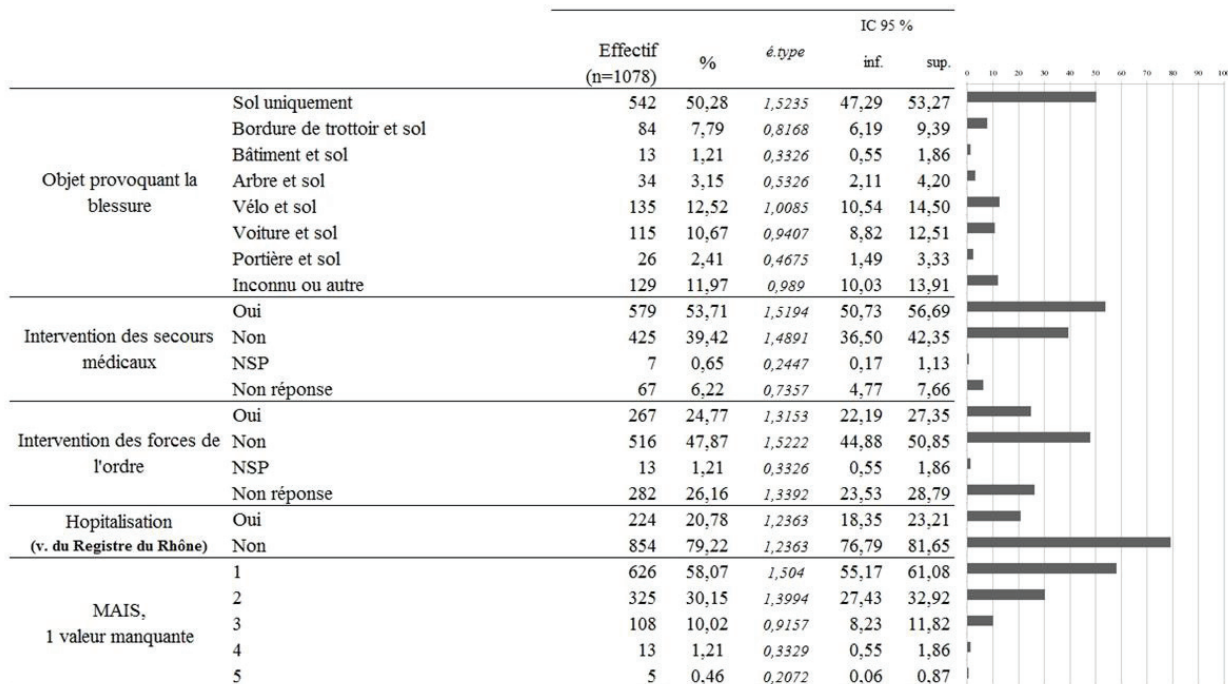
|  |  | Effectif (n=1078) | % | é.type | IC 95 % inf. | IC 95 % sup. |
|---|---|---|---|---|---|---|
| Objet provoquant la blessure | Sol uniquement | 542 | 50,28 | 1,5235 | 47,29 | 53,27 |
|  | Bordure de trottoir et sol | 84 | 7,79 | 0,8168 | 6,19 | 9,39 |
|  | Bâtiment et sol | 13 | 1,21 | 0,3326 | 0,55 | 1,86 |
|  | Arbre et sol | 34 | 3,15 | 0,5326 | 2,11 | 4,20 |
|  | Vélo et sol | 135 | 12,52 | 1,0085 | 10,54 | 14,50 |
|  | Voiture et sol | 115 | 10,67 | 0,9407 | 8,82 | 12,51 |
|  | Portière et sol | 26 | 2,41 | 0,4675 | 1,49 | 3,33 |
|  | Inconnu ou autre | 129 | 11,97 | 0,989 | 10,03 | 13,91 |
| Intervention des secours médicaux | Oui | 579 | 53,71 | 1,5194 | 50,73 | 56,69 |
|  | Non | 425 | 39,42 | 1,4891 | 36,50 | 42,35 |
|  | NSP | 7 | 0,65 | 0,2447 | 0,17 | 1,13 |
|  | Non réponse | 67 | 6,22 | 0,7357 | 4,77 | 7,66 |
| Intervention des forces de l'ordre | Oui | 267 | 24,77 | 1,3153 | 22,19 | 27,35 |
|  | Non | 516 | 47,87 | 1,5222 | 44,88 | 50,85 |
|  | NSP | 13 | 1,21 | 0,3326 | 0,55 | 1,86 |
|  | Non réponse | 282 | 26,16 | 1,3392 | 23,53 | 28,79 |
| Hopitalisation (v. du Registre du Rhône) | Oui | 224 | 20,78 | 1,2363 | 18,35 | 23,21 |
|  | Non | 854 | 79,22 | 1,2363 | 76,79 | 81,65 |
| MAIS, 1 valeur manquante | 1 | 626 | 58,07 | 1,504 | 55,17 | 61,08 |
|  | 2 | 325 | 30,15 | 1,3994 | 27,43 | 32,92 |
|  | 3 | 108 | 10,02 | 0,9157 | 8,23 | 11,82 |
|  | 4 | 13 | 1,21 | 0,3329 | 0,55 | 1,86 |
|  | 5 | 5 | 0,46 | 0,2072 | 0,06 | 0,87 |

0 10 20 30 40 50 60 70 80 90 100